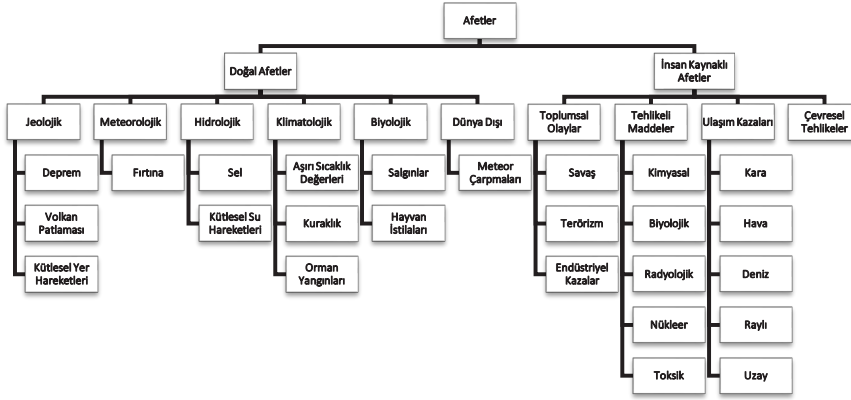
Afetler

Doğal Afetler

İnsan Kaynaklı Afetler

Jeolojik

Deprem

Volkan Patlaması

Kütlesel Yer Hareketleri

Meteorolojik

Fırtına

Hidrolojik

Sel

Kütlesel Su Hareketleri

Klimatolojik

Aşırı Sıcaklık Değerleri

Kuraklık

Orman Yangınları

Biyolojik

Salgınlar

Hayvan İstilaları

Dünya Dışı

Meteor Çarpmaları

Toplumsal Olaylar

Savaş

Terörizm

Endüstriyel Kazalar

Tehlikeli Maddeler

Kimyasal

Biyolojik

Radyolojik

Nükleer

Toksik

Ulaşım Kazaları

Kara

Hava

Deniz

Raylı

Uzay

Çevresel Tehlikeler